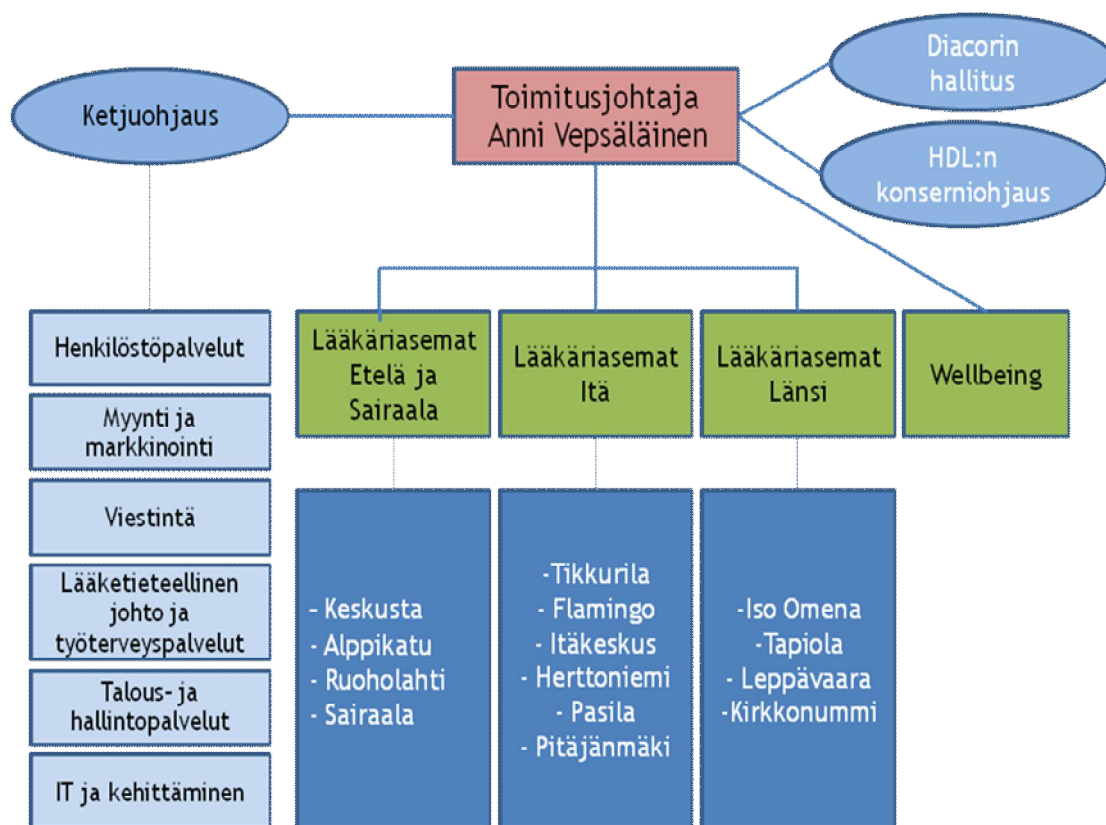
Diacorin hallitus

Ketjuohjaus

Toimitusjohtaja Anni Vepsäläinen

HDL:n konserniohjaus

Henkilöstöpalvelut

Myynti ja markkinointi

Viestintä

Lääketieteellinen johto ja työterveyspalvelut

Talous- ja hallintopalvelut

IT ja kehittäminen

Lääkäriasemat Etelä ja Sairaala

Lääkäriasemat Itä

Lääkäriasemat Länsi

Wellbeing

- Keskusta
- Alppikatu
- Ruoholahti
- Sairaala

-Tikkurila
- Flamingo
- Itäkeskus
- Herttoniemi
- Pasila
- Pitäjänmäki

-Iso Omena
-Tapiola
- Leppävaara
-Kirkkonummi